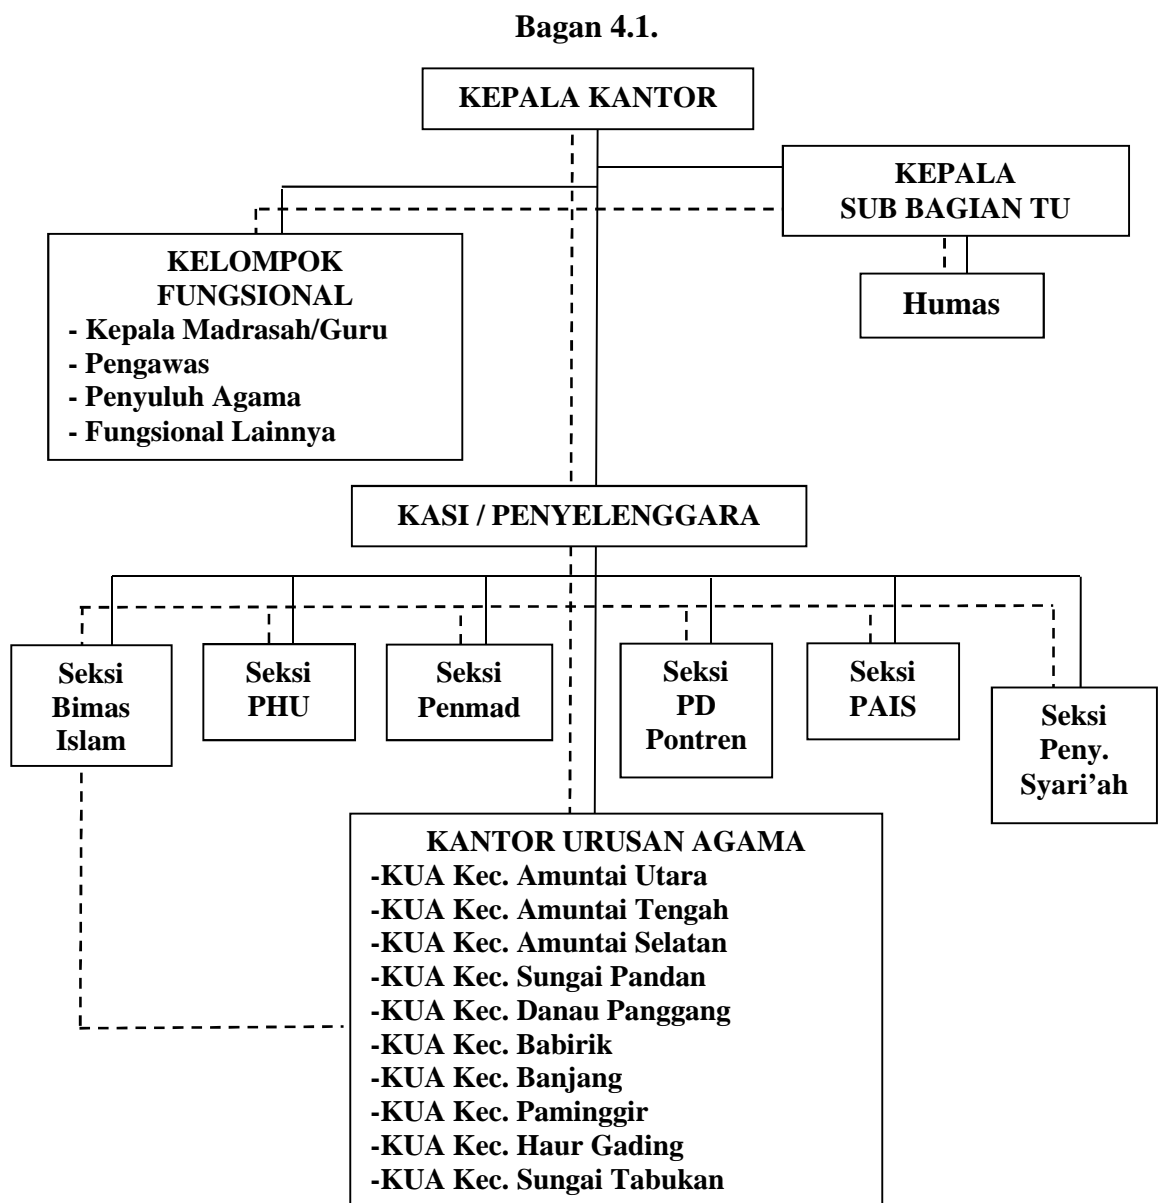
Bagan 4.1.

KEPALA KANTOR

KEPALA SUB BAGIAN TU

KELOMPOK FUNGSIONAL
- Kepala Madrasah/Guru
- Pengawas
- Penyuluh Agama
- Fungsional Lainnya

Humas

KASI / PENYELENGGARA

Seksi Bimas Islam

Seksi PHU

Seksi Penmad

Seksi PD Pontren

Seksi PAIS

Seksi Peny. Syari'ah

KANTOR URUSAN AGAMA
-KUA Kec. Amuntai Utara
-KUA Kec. Amuntai Tengah
-KUA Kec. Amuntai Selatan
-KUA Kec. Sungai Pandan
-KUA Kec. Danau Panggang
-KUA Kec. Babirik
-KUA Kec. Banjang
-KUA Kec. Paminggir
-KUA Kec. Haur Gading
-KUA Kec. Sungai Tabukan